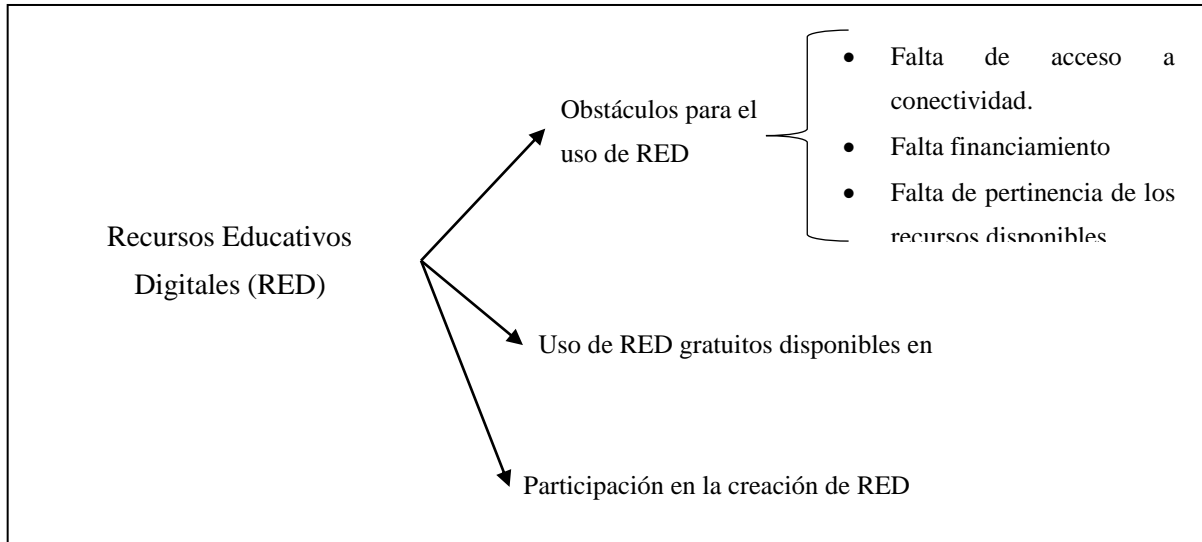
Recursos Educativos Digitales (RED)

Obstáculos para el uso de RED

- Falta de acceso a conectividad.
- Falta financiamiento
- Falta de pertinencia de los recursos disponibles

Uso de RED gratuitos disponibles en

Participación en la creación de RED